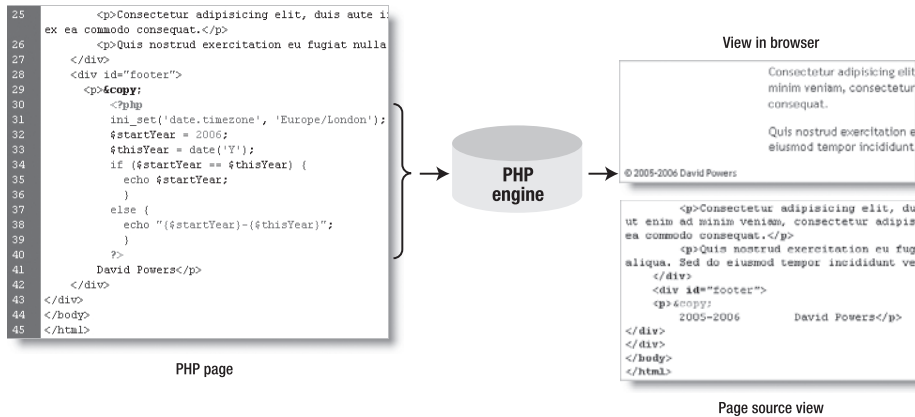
25 <p>Consectetur adipisicing elit, duis aute i
ex ea commodo consequat.</p>
26 <p>Quis nostrud exercitation eu fugiat nulla
27 </div>
28 <div id="footer">
29 <p>&copy;
30 <?php
31 ini_set('date.timezone', 'Europe/London');
32 $startYear = 2006;
33 $thisYear = date('Y');
34 if ($startYear == $thisYear) {
35 echo $startYear;
36 }
37 else {
38 echo "{$startYear}-{$thisYear}";
39 }
40 ?>
41 David Powers</p>
42 </div>
43 </div>
44 </body>
45 </html>

PHP page

PHP engine

View in browser

Consectetur adipisicing elit
minim veniam, consectetur
consequat.

Quis nostrud exercitation e
eiusmod tempor incididunt

© 2005-2006 David Powers

<p>Consectetur adipisicing elit, du
ut enim ad minim veniam, consectetur adipis
ea commodo consequat.</p>
<p>Quis nostrud exercitation eu fug
aliqua. Sed do eiusmod tempor incididunt ve
</div>
<div id="footer">
<p>&copy;
2005-2006 David Powers</p>
</div>
</div>
</body>
</html>

Page source view